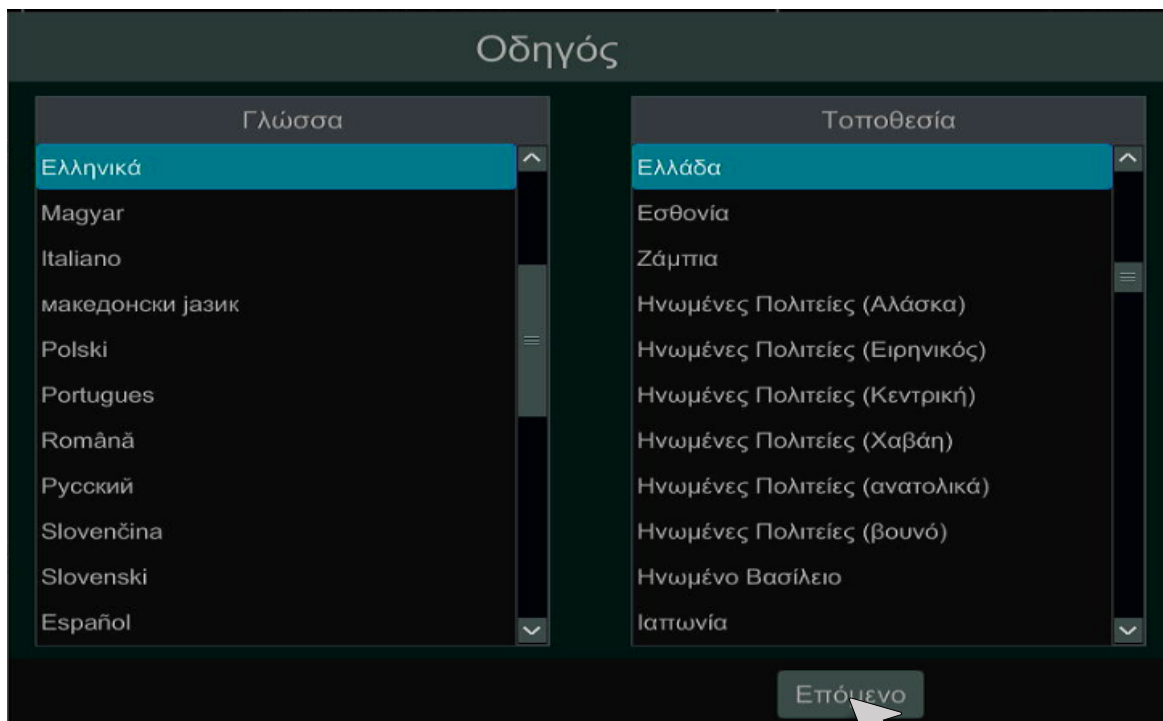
Οδηγός

Γλώσσα

Ελληνικά
Magyar
Italiano
македонски јазик
Polski
Portugues
Română
Русский
Slovenčina
Slovenski
Español

Τοποθεσία

Ελλάδα
Εσθονία
Ζάμπια
Ηνωμένες Πολιτείες (Αλάσκα)
Ηνωμένες Πολιτείες (Ειρηνικός)
Ηνωμένες Πολιτείες (Κεντρική)
Ηνωμένες Πολιτείες (Χαβάη)
Ηνωμένες Πολιτείες (ανατολικά)
Ηνωμένες Πολιτείες (βουνό)
Ηνωμένο Βασίλειο
Ιαπωνία

Επόμενο